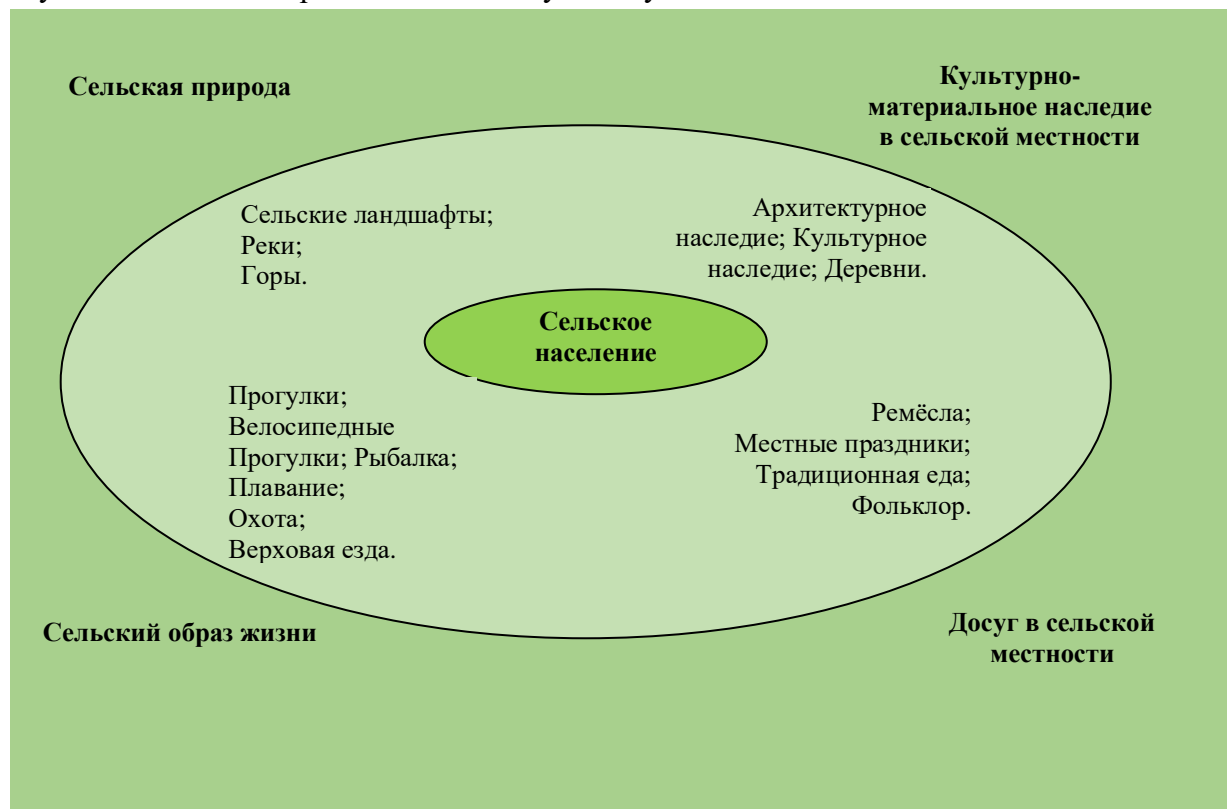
Сельская природа

Культурно-материальное наследие в сельской местности

Сельские ландшафты;
Реки;
Горы.

Архитектурное наследие; Культурное наследие; Деревни.

Сельское население

Прогулки;
Велосипедные Прогулки; Рыбалка;
Плавание;
Охота;
Верховая езда.

Ремёсла;
Местные праздники;
Традиционная еда;
Фольклор.

Сельский образ жизни

Досуг в сельской местности